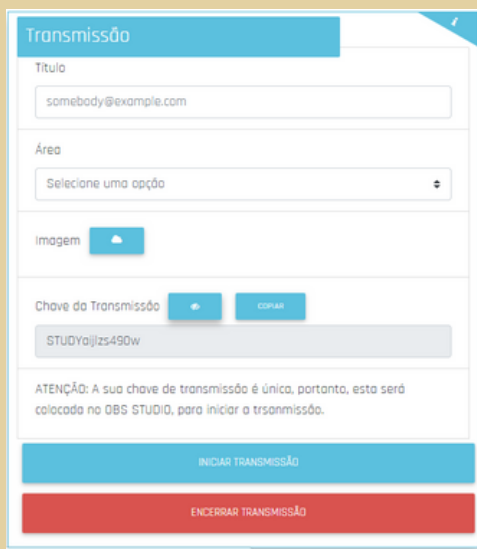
Transmissão

Título

somebody@example.com

Área

Selecione uma opção

Imagem

Chave da Transmissão

COPIAR

STUDYaijlzs490w

ATENÇÃO: A sua chave de transmissão é única, portanto, esta será colocada no OBS STUDIO, para iniciar a trsanmissão.

INICIAR TRANSMISSÃO

ENCERRAR TRANSMISSÃO